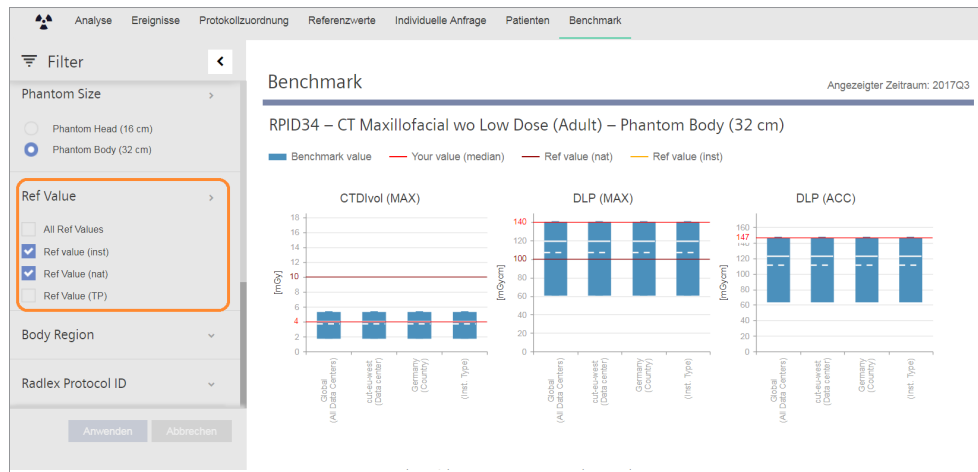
Analyse Ereignisse Protokollzuordnung Referenzwerte Individuelle Anfrage Patienten Benchmark

Filter

Phantom Size

Phantom Head (16 cm)
Phantom Body (32 cm)

Ref Value

All Ref Values
Ref value (inst)
Ref Value (nat)
Ref Value (TP)

Body Region

Radlex Protocol ID

Anwenden Abbrechen

Benchmark

Angezeigter Zeitraum: 2017Q3

RPID34 – CT Maxillofacial wo Low Dose (Adult) – Phantom Body (32 cm)

Benchmark value Your value (median) Ref value (nat) Ref value (inst)

CTDIvol (MAX)

[mGy]

18 16 14 12 10 8 6 4 2 0

Global (All Data Centers)
cut-eu-west (Data center)
Germany (Country)
(Inst. Type)

DLP (MAX)

[mGycm]

140 120 100 80 60 40 20 0

Global (All Data Centers)
cut-eu-west (Data center)
Germany (Country)
(Inst. Type)

DLP (ACC)

[mGycm]

160 147 140 120 100 80 60 40 20 0

Global (All Data Centers)
cut-eu-west (Data center)
Germany (Country)
(Inst. Type)